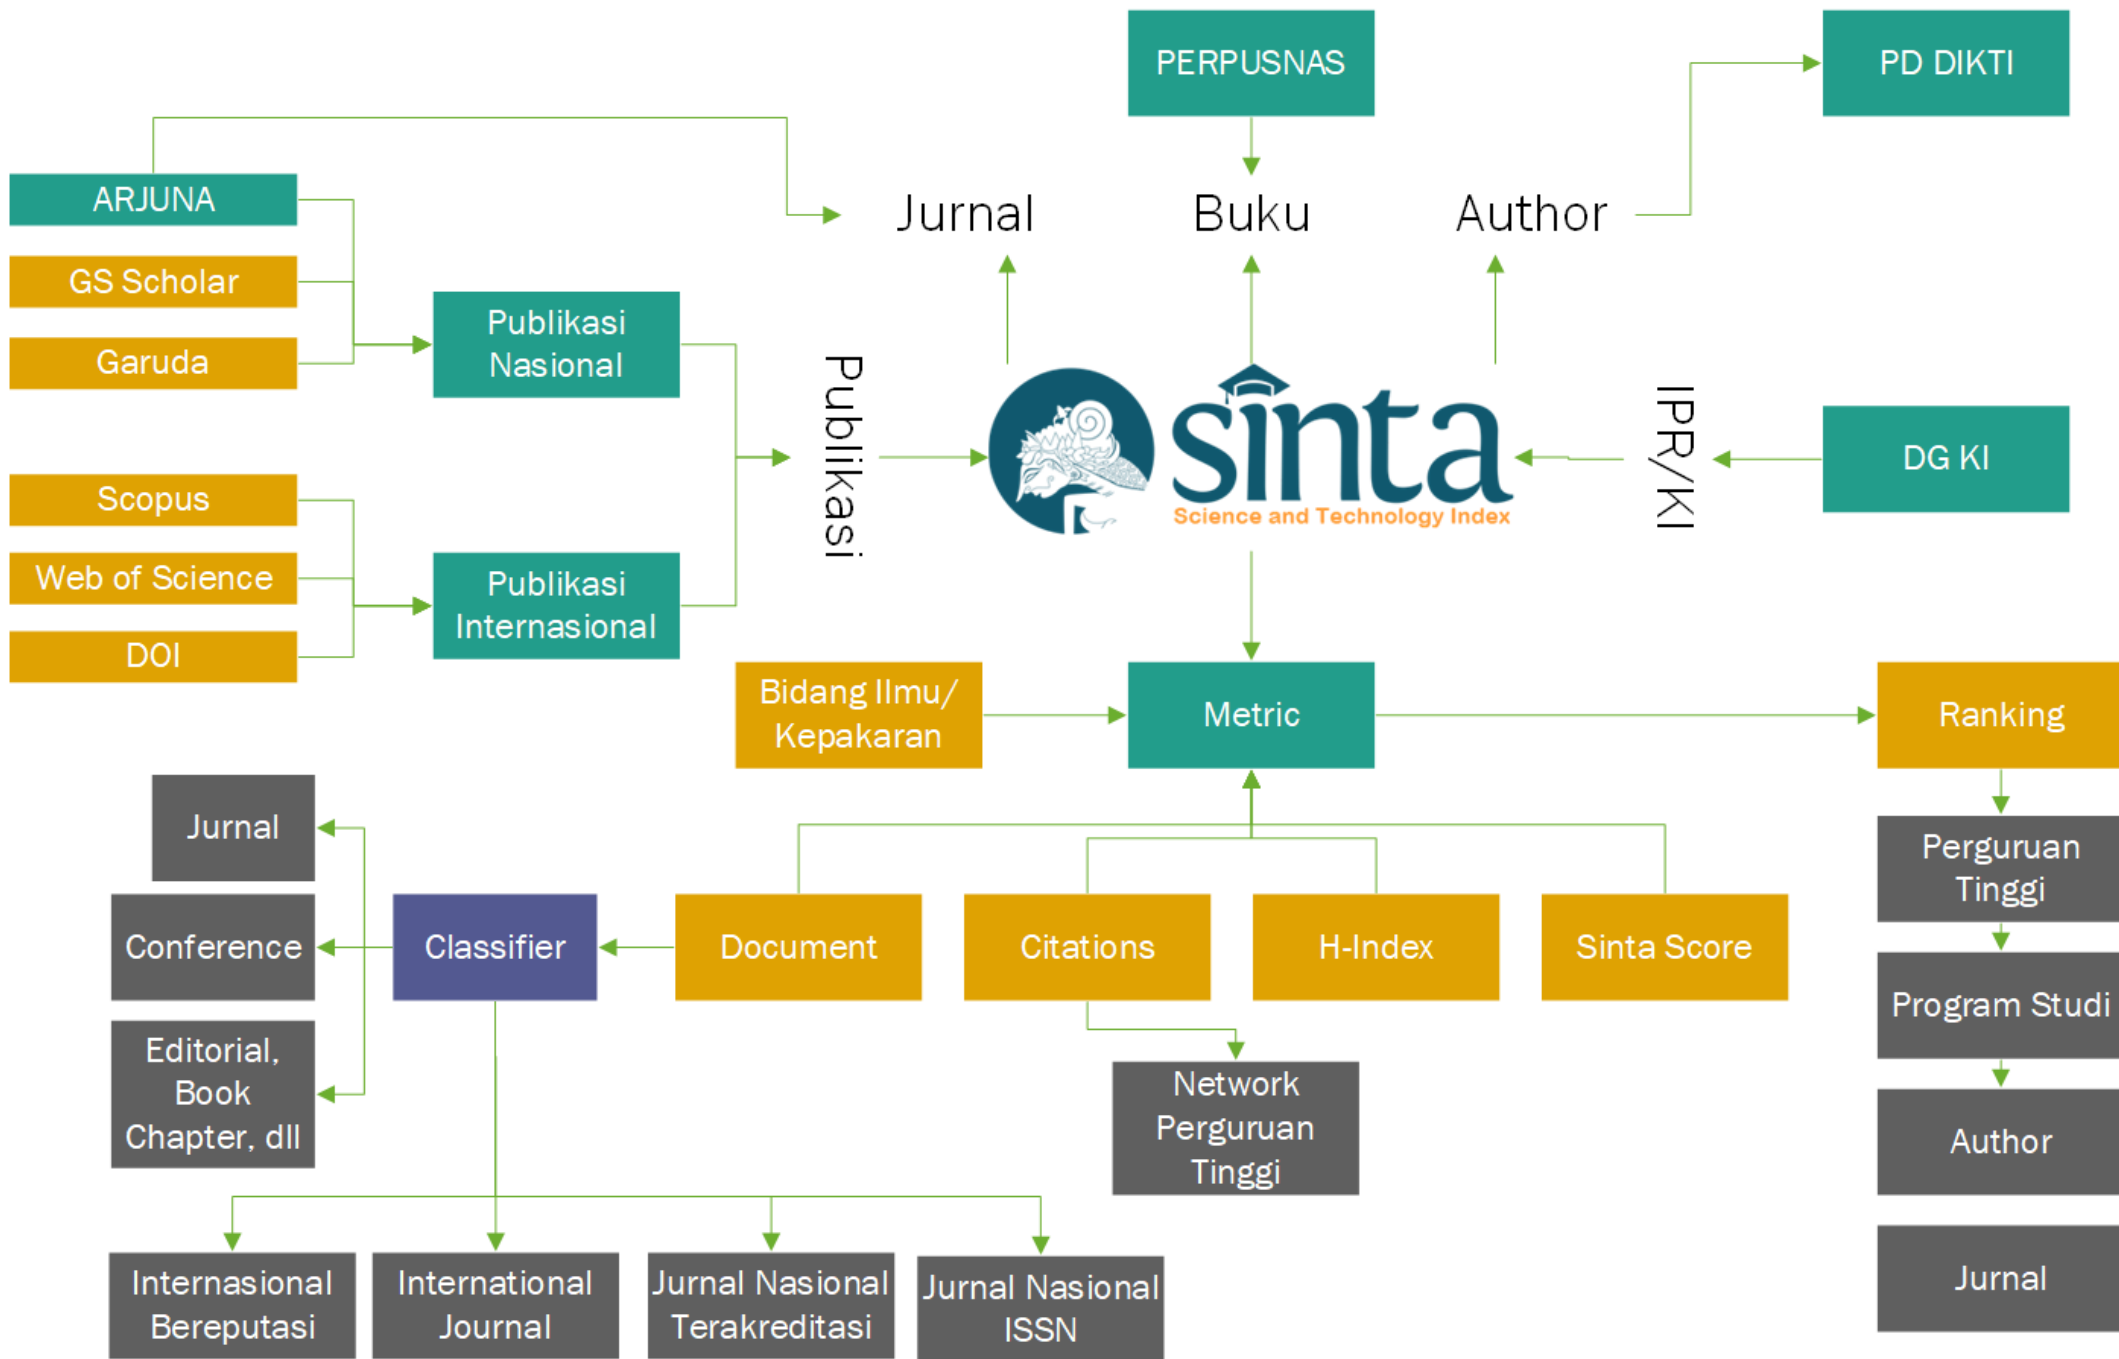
PERPUSNAS

PD DIKTI

ARJUNA

Jurnal

Buku

Author

GS Scholar

Garuda

Publikasi Nasional

Publikasi

sinta

Science and Technology Index

IPR/KI

DG KI

Scopus

Web of Science

DOI

Publikasi Internasional

Bidang Ilmu/ Kepakaran

Metric

Ranking

Jurnal

Perguruan Tinggi

Conference

Classifier

Document

Citations

H-Index

Sinta Score

Program Studi

Editorial, Book Chapter, dll

Network Perguruan Tinggi

Author

Jurnal

Internasional Bereputasi

International Journal

Jurnal Nasional Terakreditasi

Jurnal Nasional ISSN